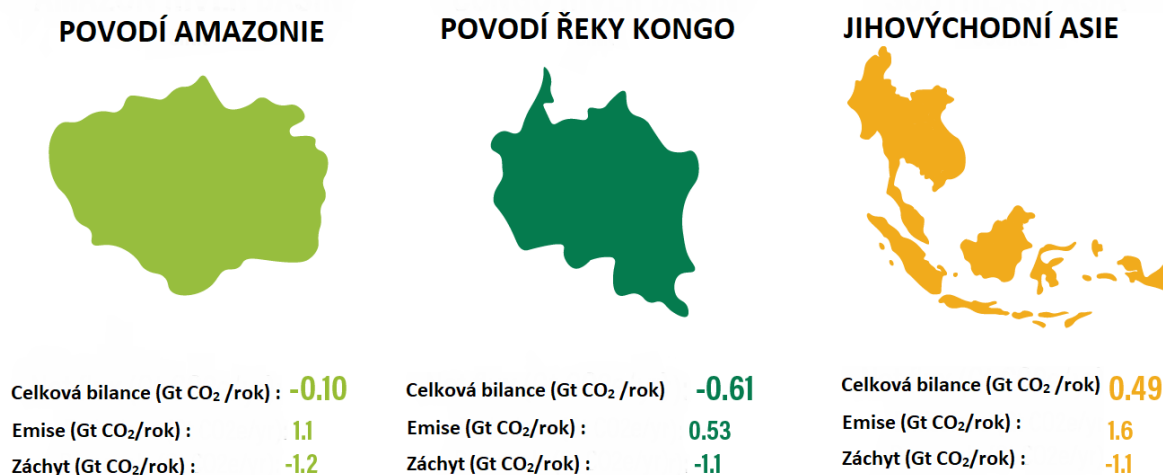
POVODÍ AMAZONIE

Celková bilance (Gt $CO_2$ /rok) : -0.10
Emise (Gt $CO_2$/rok) : 1.1
Záchyt (Gt $CO_2$/rok) : -1.2

POVODÍ ŘEKY KONGO

Celková bilance (Gt $CO_2$ /rok) -0.61
Emise (Gt $CO_2$/rok) : 0.53
Záchyt (Gt $CO_2$/rok) : -1.1

JIHOVÝCHODNÍ ASIE

Celková bilance (Gt $CO_2$ /rok) 0.49
Emise (Gt $CO_2$/rok) : 1.6
Záchyt (Gt $CO_2$/rok) : -1.1